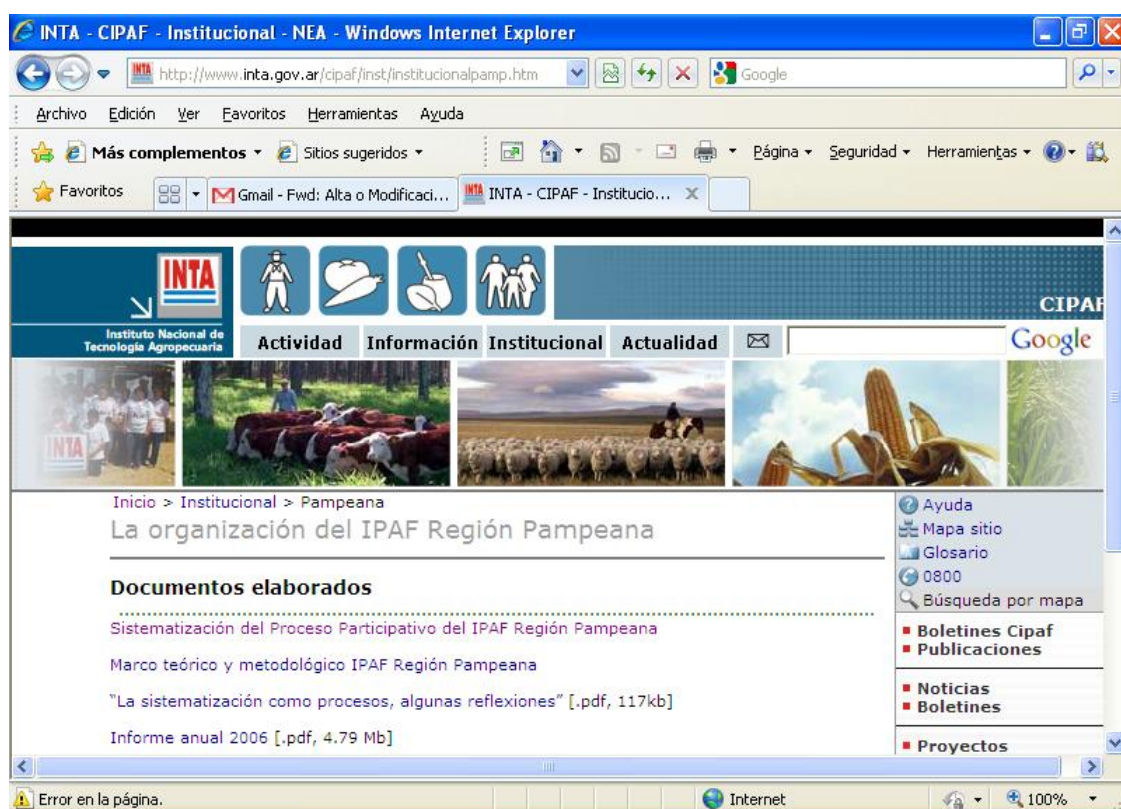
INTA - CIPAF - Institucional - NEA - Windows Internet Explorer

http://www.inta.gov.ar/cipaf/inst/institucionalpamp.htm

Google

Archivo Edición Ver Favoritos Herramientas Ayuda

Más complementos Sitios sugeridos

Página Seguridad Herramientas

Favoritos

Gmail - Fwd: Alta o Modificaci...

INTA - CIPAF - Institucio...

INTA

Instituto Nacional de Tecnología Agropecuaria

CIPAF

Actividad Información Institucional Actualidad

Google

INTA

Inicio > Institucional > Pampeana

La organización del IPAF Región Pampeana

Documentos elaborados

Sistematización del Proceso Participativo del IPAF Región Pampeana

Marco teórico y metodológico IPAF Región Pampeana

"La sistematización como procesos, algunas reflexiones" [.pdf, 117kb]

Informe anual 2006 [.pdf, 4.79 Mb]

Ayuda
Mapa sitio
Glosario
0800
Búsqueda por mapa

Boletines Cipaf
Publicaciones

Noticias
Boletines

Proyectos

Error en la página.

Internet

100%